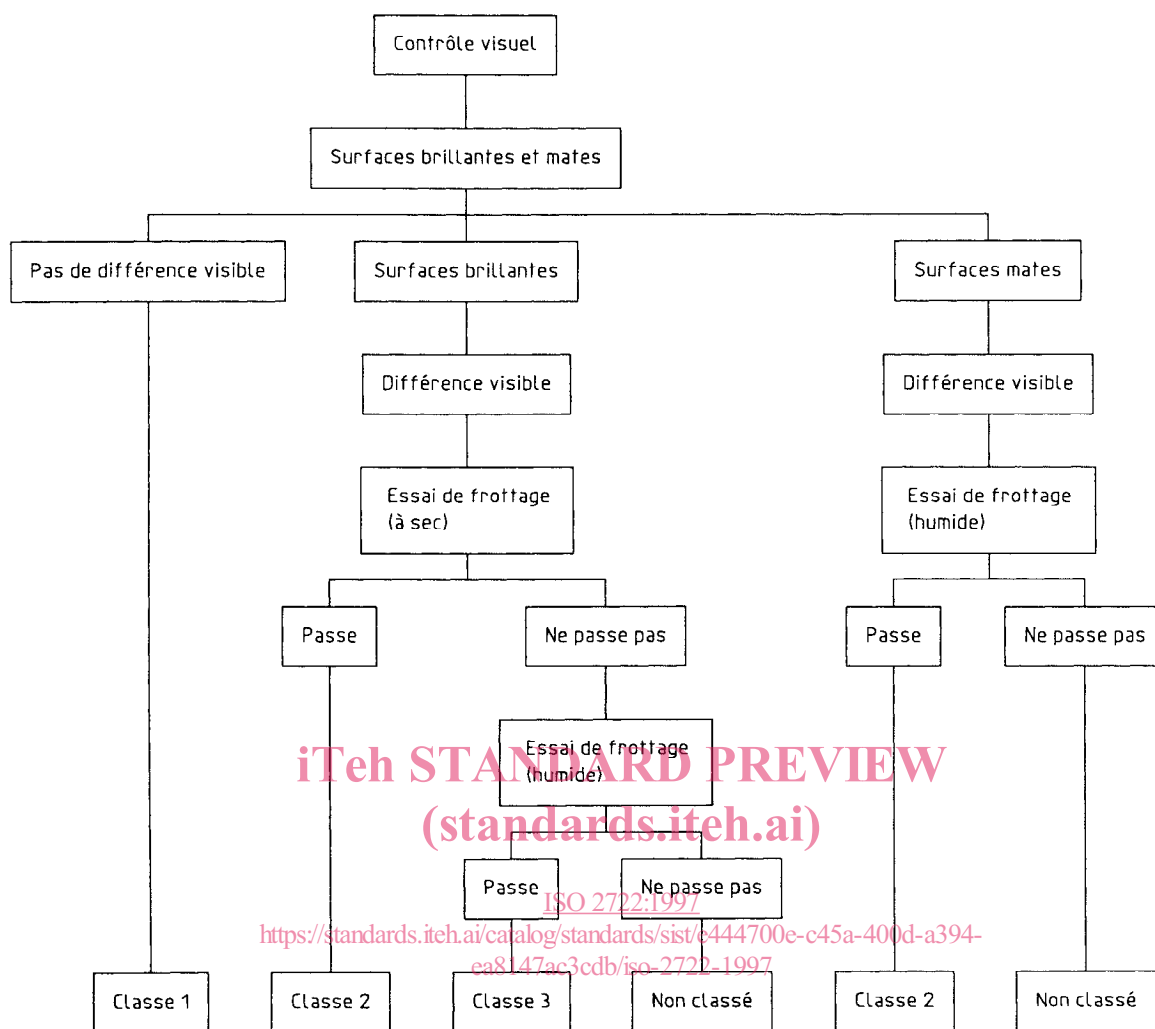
Contrôle visuel

Surfaces brillantes et mates

Pas de différence visible

Surfaces brillantes

Surfaces mates

Différence visible

Différence visible

Essai de frottage (à sec)

Essai de frottage (humide)

Passe

Ne passe pas

Passe

Ne passe pas

Essai de frottage (humide)

iTeh STANDARD PREVIEW
(standards.iteh.ai)

Passe

Ne passe pas

ISO 2722:1997
https://standards.iteh.ai/catalog/standards/sist/e444700e-c45a-400d-a394-ea8147ac3cdb/iso-2722-1997

Classe 1

Classe 2

Classe 3

Non classé

Classe 2

Non classé